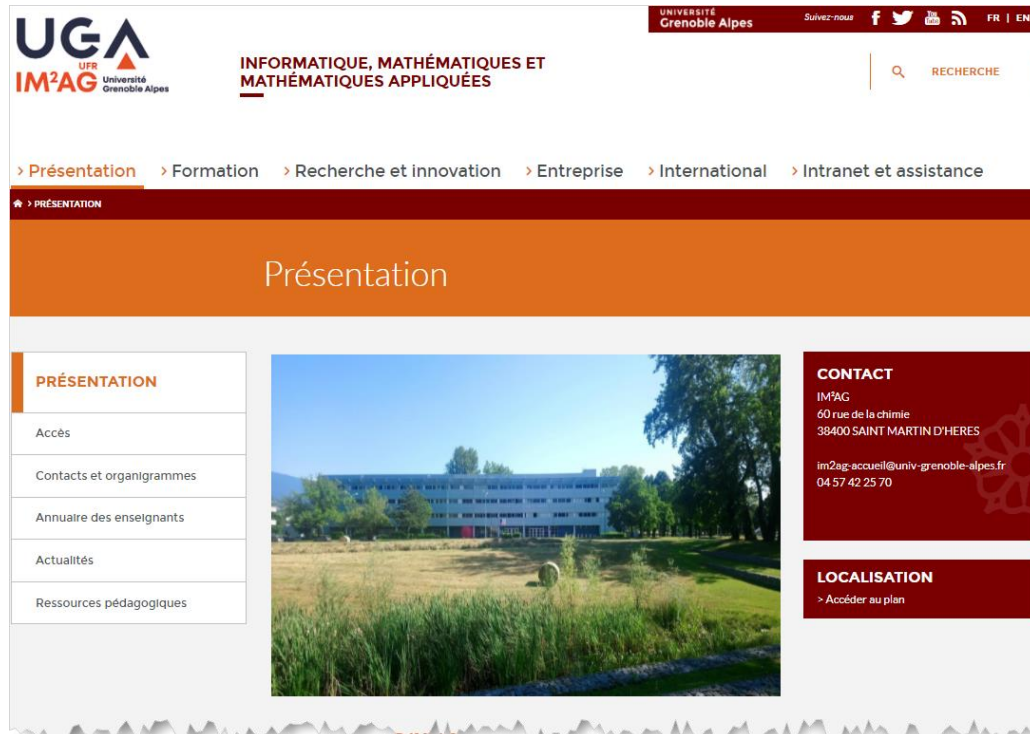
UGA
UFR
IM²AG Université Grenoble Alpes

INFORMATIQUE, MATHÉMATIQUES ET MATHÉMATIQUES APPLIQUÉES

UNIVERSITÉ Grenoble Alpes

Suivez-nous

FR | EN

RECHERCHE

› Présentation › Formation › Recherche et innovation › Entreprise › International › Intranet et assistance

› PRÉSENTATION

Présentation

PRÉSENTATION

Accès

Contacts et organigrammes

Annuaire des enseignants

Actualités

Ressources pédagogiques

CONTACT
IM²AG
60 rue de la chimie
38400 SAINT MARTIN D'HERES

im2ag-accueil@univ-grenoble-alpes.fr
04 57 42 25 70

LOCALISATION
> Accéder au plan